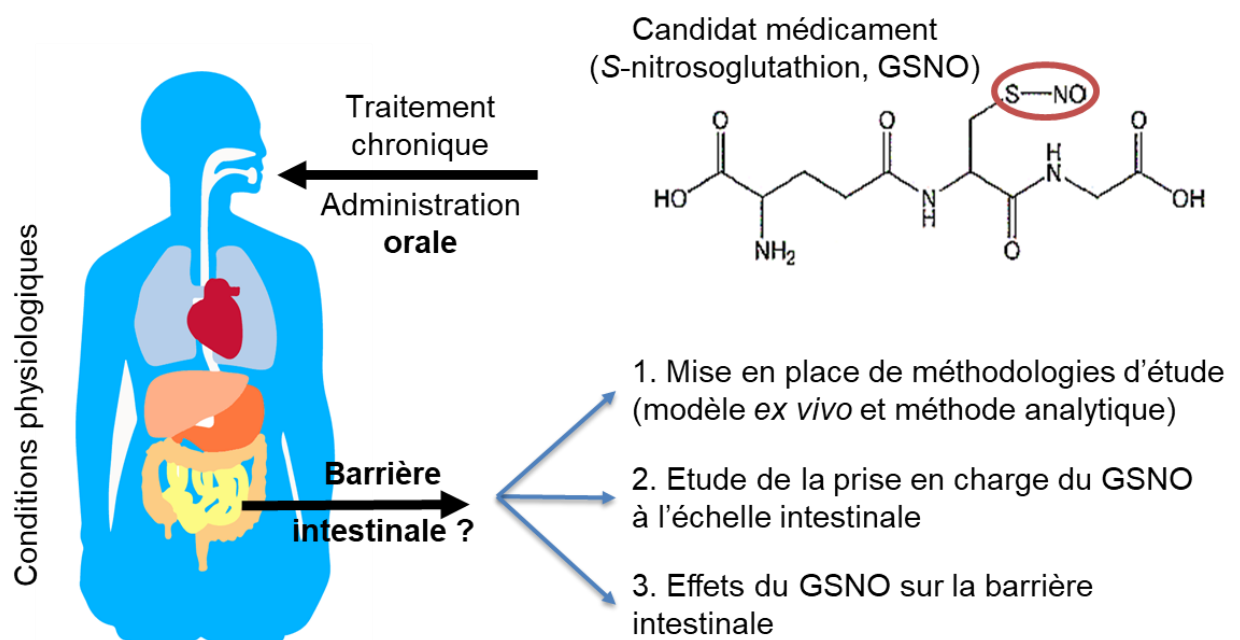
Candidat médicament
(*S*-nitrosoglutathion, GSNO)

S—NO

O

O

O

H
N

O

HO

N
H

OH

NH$_2$

O

Traitement chronique

Administration **orale**

Conditions physiologiques

**Barrière intestinale ?**

1. Mise en place de méthodologies d'étude (modèle *ex vivo* et méthode analytique)

2. Etude de la prise en charge du GSNO à l'échelle intestinale

3. Effets du GSNO sur la barrière intestinale